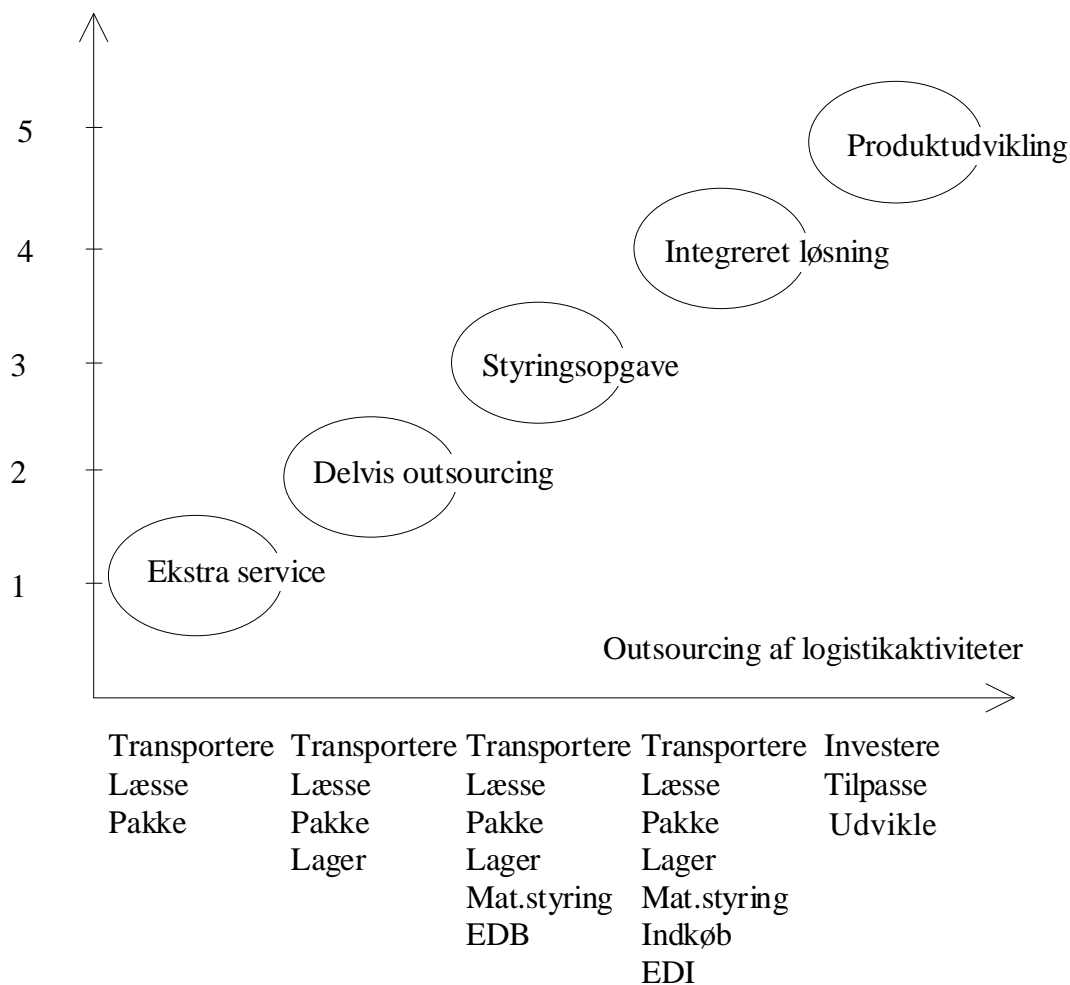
5
4
3
2
1

Produktudvikling

Integreret løsning

Styringsopgave

Delvis outsourcing

Ekstra service

Outsourcing af logistikaktiviteter

Transportere
Læsse
Pakke

Transportere
Læsse
Pakke
Lager

Transportere
Læsse
Pakke
Lager
Mat.styring
EDB

Transportere
Læsse
Pakke
Lager
Mat.styring
Indkøb
EDI

Investere
Tilpasse
Udvikle